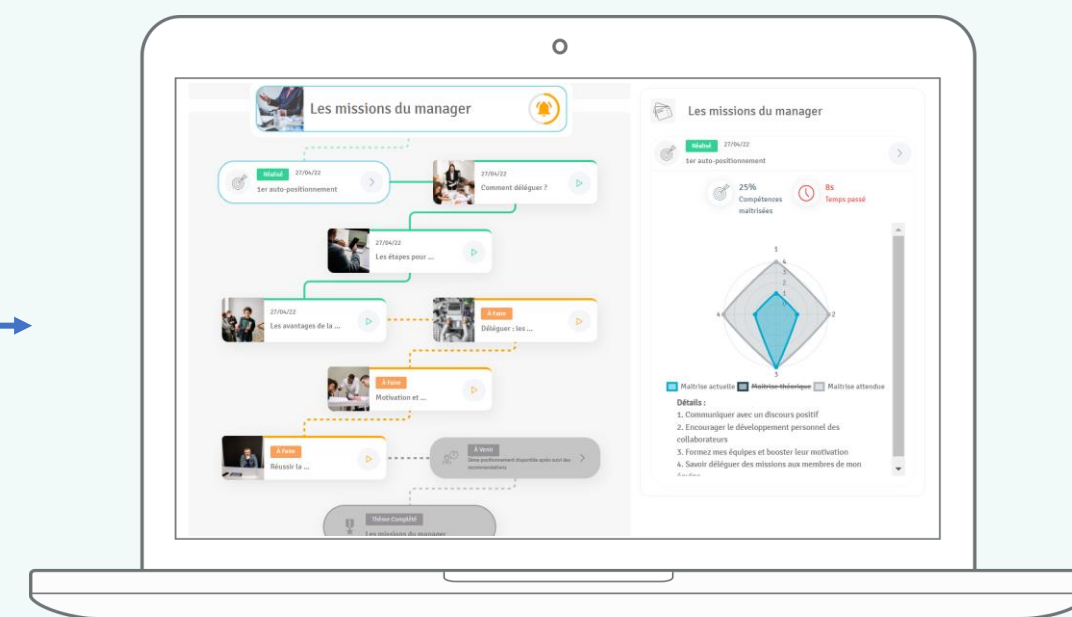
Les missions du manager

Réalisé 27/04/22
1er auto-positionnement

27/04/22
Comment déléguer ?

27/04/22
Les étapes pour ...

27/04/22
Les avantages de la ...

À faire
Déléguer : les ...

À faire
Motivation et ...

À faire
Réussir la ...

À Venir
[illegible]

Thème Complété
Les missions du manager

Les missions du manager

Réalisé 27/04/22
1er auto-positionnement

25%
Compétences maîtrisées

8s
Temps passé

1
2
3
4

Maîtrise actuelle Maîtrise théorique Maîtrise attendue

Détails :
1. Communiquer avec un discours positif
2. Encourager le développement personnel des collaborateurs
3. Formez mes équipes et booster leur motivation
4. Savoir déléguer des missions aux membres de mon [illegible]